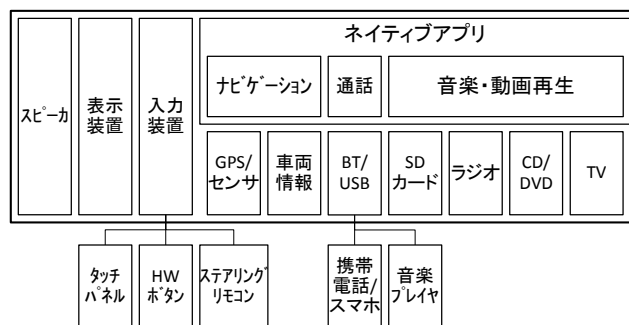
スピーカ

表示装置

入力装置

ネイティブアプリ

ナビゲーション

通話

音楽・動画再生

GPS/センサ

車両情報

BT/USB

SDカード

ラジオ

CD/DVD

TV

タッチパネル

HWボタン

ステアリングリモコン

携帯電話/スマホ

音楽プレイヤ